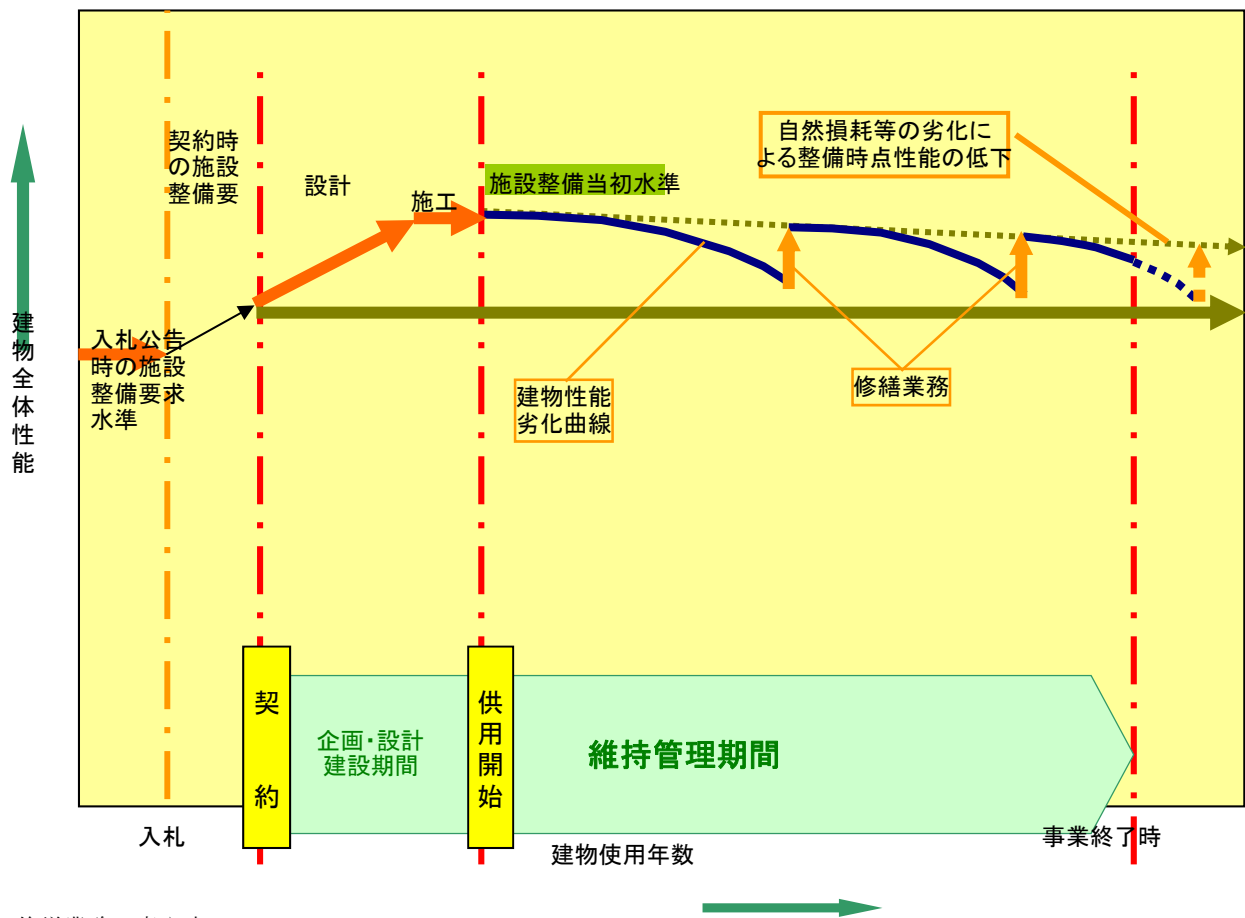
建物全体性能

契約時の施設整備要

設計

施工

施設整備当初水準

自然損耗等の劣化による整備時点性能の低下

入札公告時の施設整備要求水準

建物性能劣化曲線

修繕業務

契約

企画・設計
建設期間

供用開始

維持管理期間

入札

建物使用年数

事業終了時

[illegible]